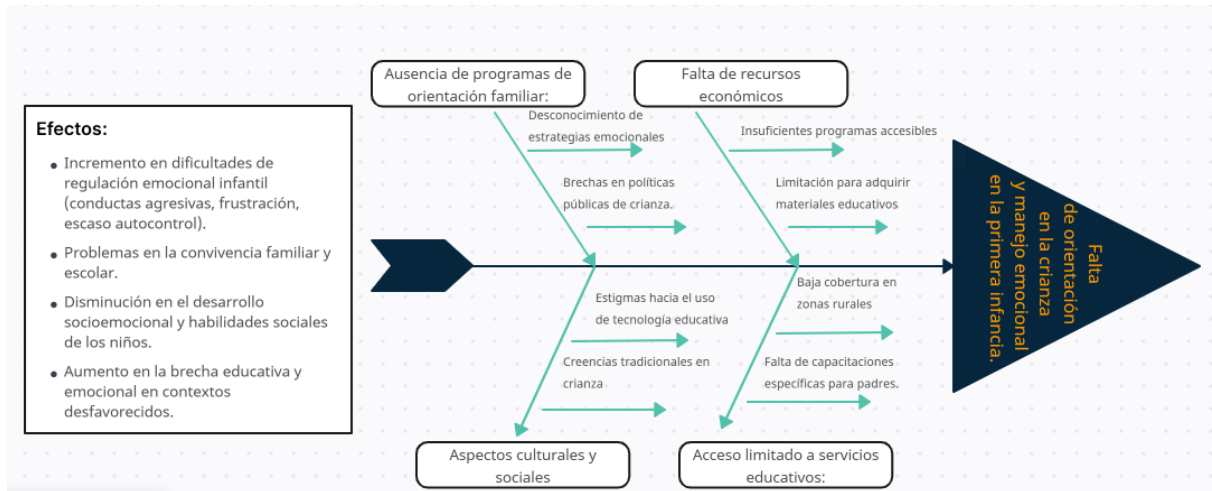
Efectos:

- Incremento en dificultades de regulación emocional infantil (conductas agresivas, frustración, escaso autocontrol).
- Problemas en la convivencia familiar y escolar.
- Disminución en el desarrollo socioemocional y habilidades sociales de los niños.
- Aumento en la brecha educativa y emocional en contextos desfavorecidos.

Ausencia de programas de orientación familiar:

Desconocimiento de estrategias emocionales

Brechas en políticas públicas de crianza.

Falta de recursos económicos

Insuficientes programas accesibles

Limitación para adquirir materiales educativos

Falta de orientación en la crianza y manejo emocional en la primera infancia.

Estigmas hacia el uso de tecnología educativa

Creencias tradicionales en crianza

Aspectos culturales y sociales

Baja cobertura en zonas rurales

Falta de capacitaciones específicas para padres.

Acceso limitado a servicios educativos: